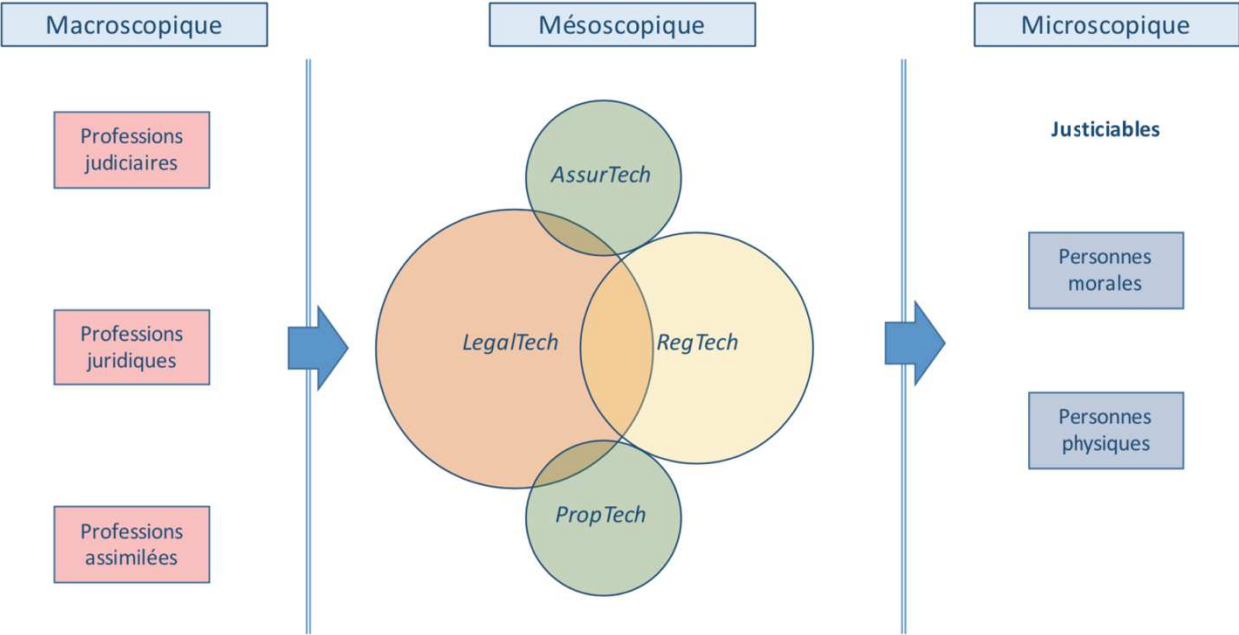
Macroscopique

Mésoscopique

Microscopique

Professions judiciaires

Professions juridiques

Professions assimilées

AssurTech

LegalTech

RegTech

PropTech

Justiciables

Personnes morales

Personnes physiques